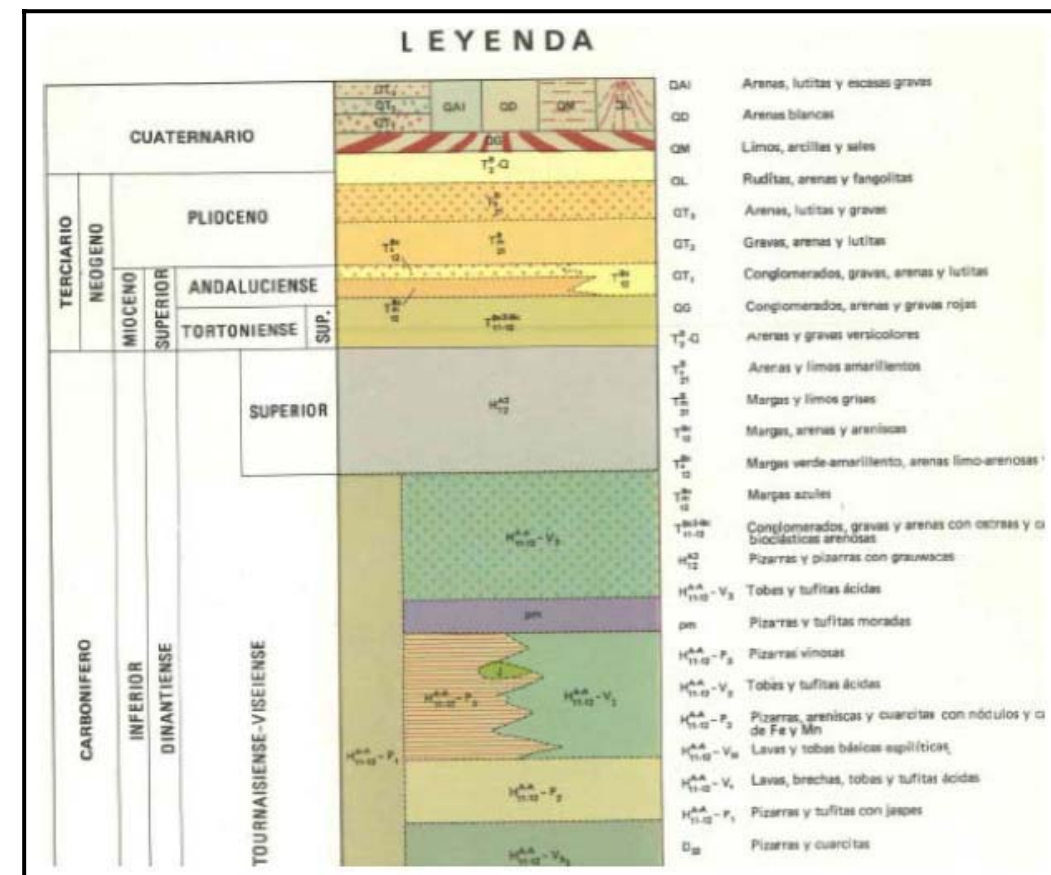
LEYENDA

CUATERNARIO
TERCIARIO
NEOGENO
PLIOCENO
MIOCENO
SUPERIOR
ANDALUCIENSE
TORTONIENSE
SUP.
CARBONIFERO
INFERIOR
DINANTIENSE
SUPERIOR
TOURNAISIENSE-VISEIENSE

QT₃
QT₂
QT₁
QAl
QD
QM
QL
QG
$T_2^B$-Q
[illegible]
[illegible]
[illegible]
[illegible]
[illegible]
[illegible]
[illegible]
pm
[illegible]
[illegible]
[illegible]
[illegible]
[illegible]
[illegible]

QAl Arenas, lutitas y escasas gravas
QD Arenas blancas
QM Limos, arcillas y sales
QL Ruditas, arenas y fangolitas
QT₃ Arenas, lutitas y gravas
QT₂ Gravas, arenas y lutitas
QT₁ Conglomerados, gravas, arenas y lutitas
QG Conglomerados, arenas y gravas rojas
$T_2^B$-Q Arenas y gravas versicolores
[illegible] Arenas y limos amarillentos
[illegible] Margas y limos grises
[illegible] Margas, arenas y areniscas
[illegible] Margas verde-amarillento, arenas limo-arenosas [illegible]
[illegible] Margas azules
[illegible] Conglomerados, gravas y arenas con ostreas y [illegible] bioclásticas arenosas
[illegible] Pizarras y pizarras con grauwacas
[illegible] Tobas y tufitas ácidas
pm Pizarras y tufitas moradas
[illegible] Pizarras vinosas
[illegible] Tobas y tufitas ácidas
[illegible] Pizarras, areniscas y cuarcitas con nódulos y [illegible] de Fe y Mn
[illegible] Lavas y tobas básicas espilíticas
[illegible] Lavas, brechas, tobas y tufitas ácidas
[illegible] Pizarras y tufitas con jaspes
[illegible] Pizarras y cuarcitas